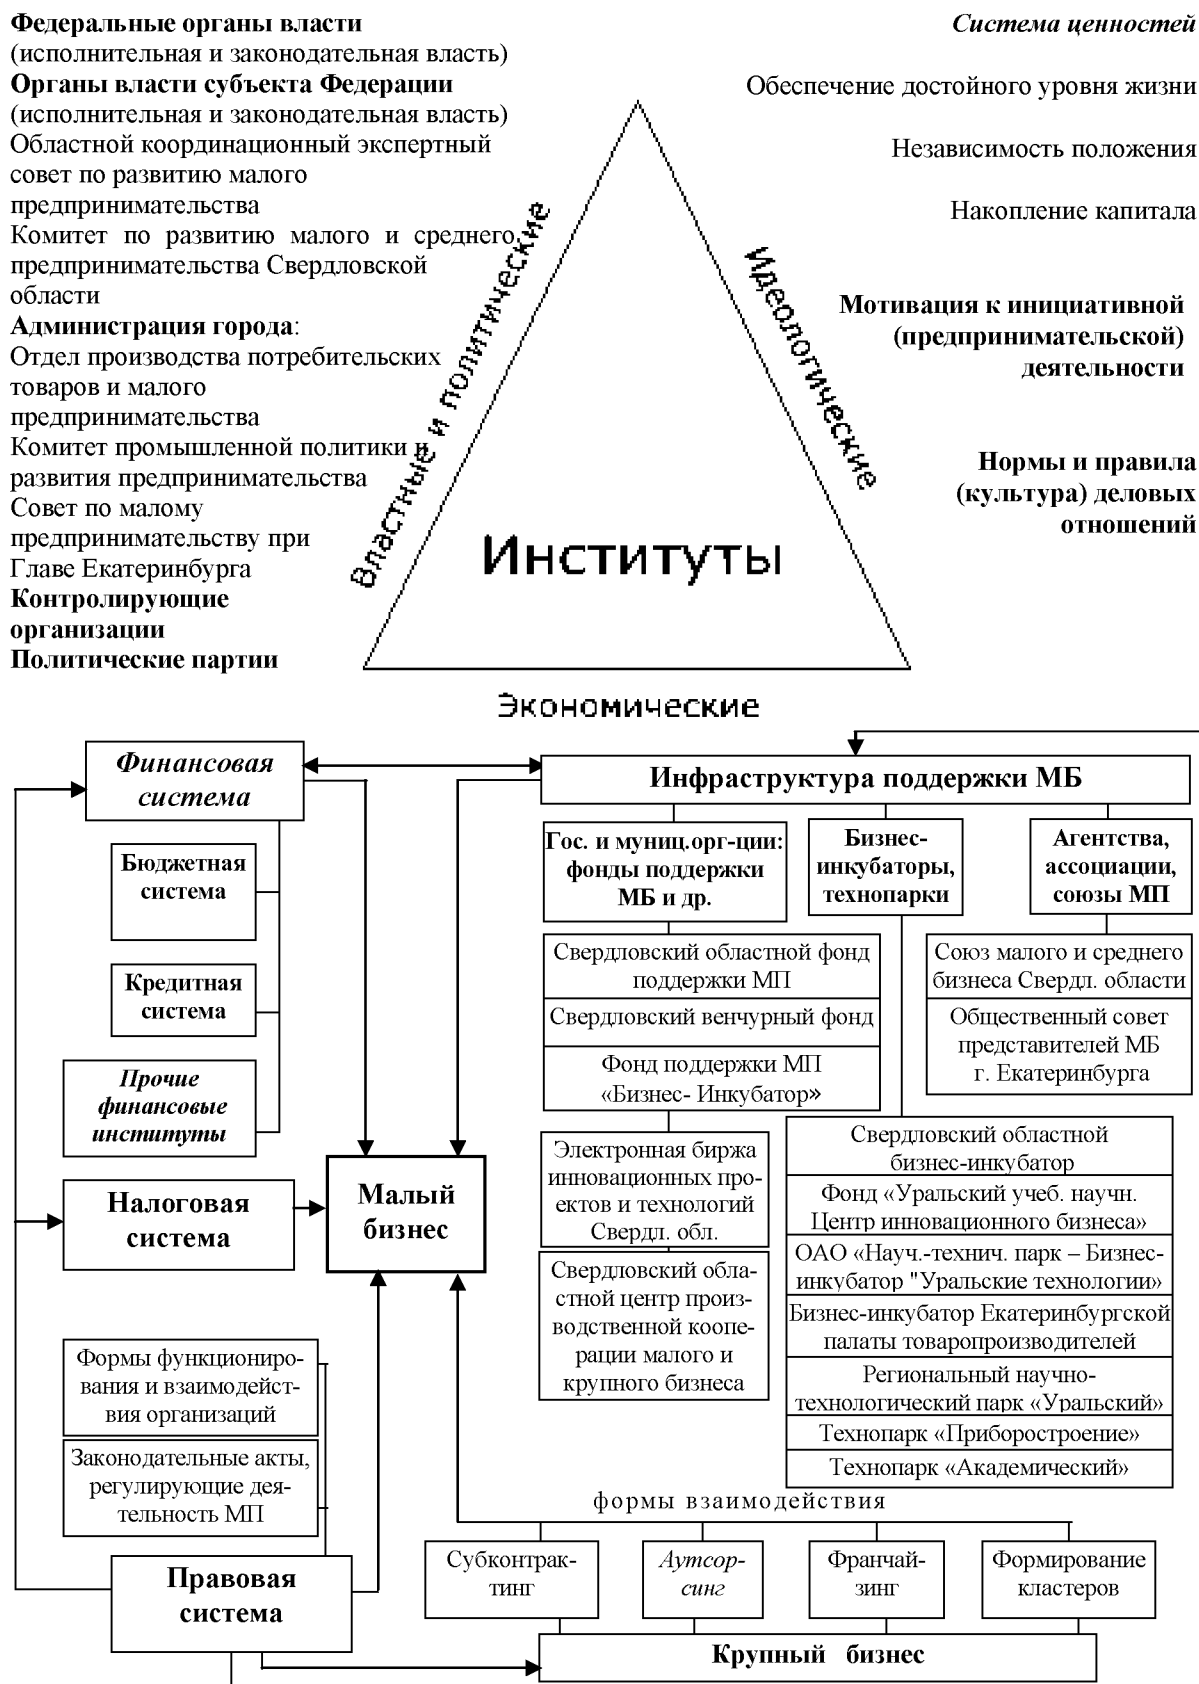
**Федеральные органы власти**
(исполнительная и законодательная власть)
**Органы власти субъекта Федерации**
(исполнительная и законодательная власть)
Областной координационный экспертный совет по развитию малого предпринимательства
Комитет по развитию малого и среднего предпринимательства Свердловской области
**Администрация города**:
Отдел производства потребительских товаров и малого предпринимательства
Комитет промышленной политики и развития предпринимательства
Совет по малому предпринимательству при Главе Екатеринбурга
**Контролирующие организации**
**Политические партии**

*Система ценностей*

Обеспечение достойного уровня жизни

Независимость положения

Накопление капитала

**Мотивация к инициативной (предпринимательской) деятельности**

**Нормы и правила (культура) деловых отношений**

Властные и политические

Идеологические

Институты

Экономические

*Финансовая система*

Бюджетная система

Кредитная система

*Прочие финансовые институты*

Налоговая система

Малый бизнес

Формы функционирования и взаимодействия организаций

Законодательные акты, регулирующие деятельность МП

Правовая система

Инфраструктура поддержки МБ

Гос. и муниц.орг-ции: фонды поддержки МБ и др.

Бизнес-инкубаторы, технопарки

Агентства, ассоциации, союзы МП

Свердловский областной фонд поддержки МП

Свердловский венчурный фонд

Фонд поддержки МП «Бизнес- Инкубатор»

Электронная биржа инновационных проектов и технологий Свердл. обл.

Свердловский областной центр производственной кооперации малого и крупного бизнеса

Союз малого и среднего бизнеса Свердл. области

Общественный совет представителей МБ г. Екатеринбурга

Свердловский областной бизнес-инкубатор

Фонд «Уральский учеб. научн. Центр инновационного бизнеса»

ОАО «Науч.-технич. парк – Бизнес-инкубатор "Уральские технологии»

Бизнес-инкубатор Екатеринбургской палаты товаропроизводителей

Региональный научно-технологический парк «Уральский»

Технопарк «Приборостроение»

Технопарк «Академический»

формы взаимодействия

Субконтрактинг

*Аутсорсинг*

Франчайзинг

Формирование кластеров

Крупный бизнес